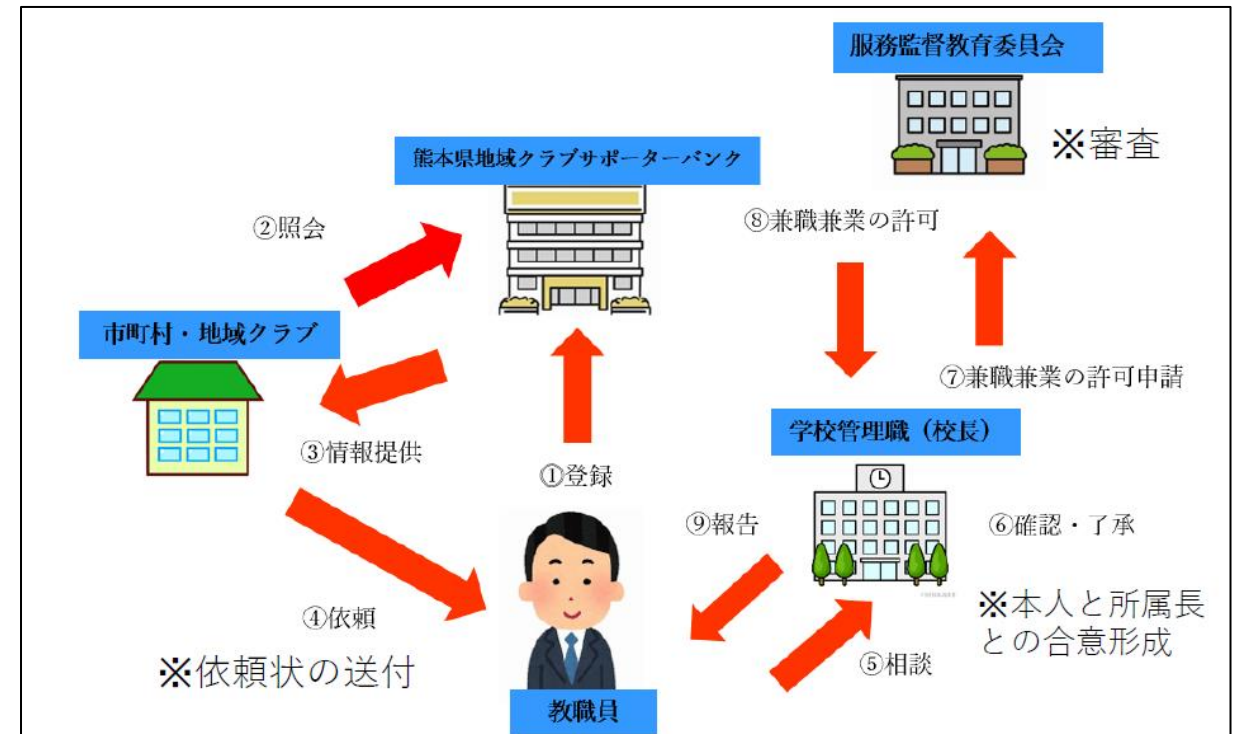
服務監督教育委員会

※審査

熊本県地域クラブサポーターバンク

②照会

⑧兼職兼業の許可

市町村・地域クラブ

⑦兼職兼業の許可申請

学校管理職（校長）

③情報提供

①登録

⑨報告

⑥確認・了承

④依頼

※本人と所属長との合意形成

※依頼状の送付

⑤相談

教職員